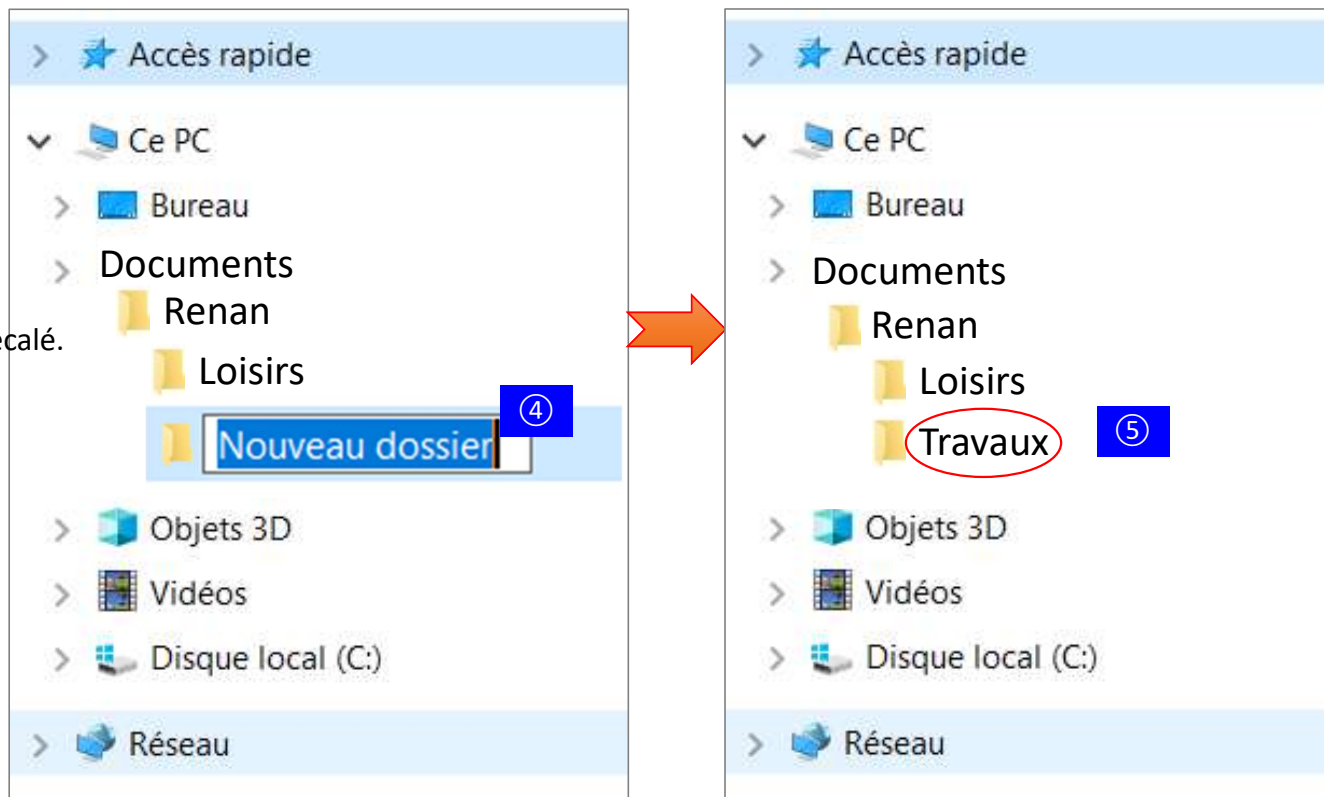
Accès rapide

Ce PC

Bureau

Documents

Renan

ecalé.

Loisirs

④

Nouveau dossier

Objets 3D

Vidéos

Disque local (C:)

Réseau

Accès rapide

Ce PC

Bureau

Documents

Renan

Loisirs

Travaux

⑤

Objets 3D

Vidéos

Disque local (C:)

Réseau